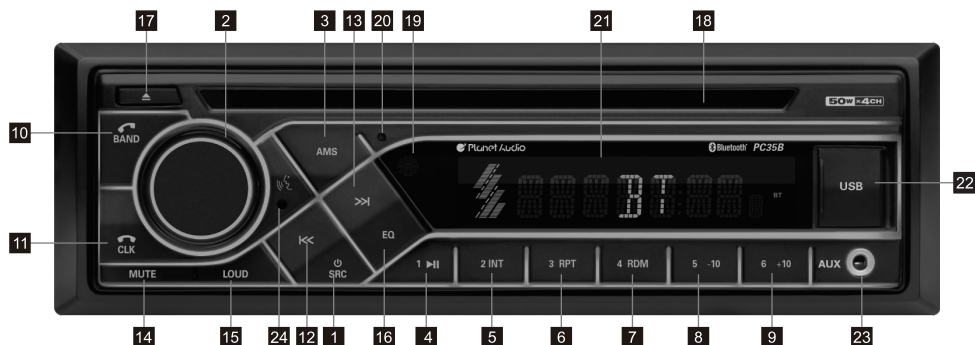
17 2 3 13 20 19 21 18

50W×4CH

10 BAND

AMS

Planet Audio

Bluetooth PC35B

USB 22

BT:88

BT

>>|

11 CLK

|<<

EQ

SRC

1 ▶II

2 INT

3 RPT

4 RDM

5 -10

6 +10

AUX

MUTE

LOUD

14 15 24 12 1 16 4 5 6 7 8 9 23